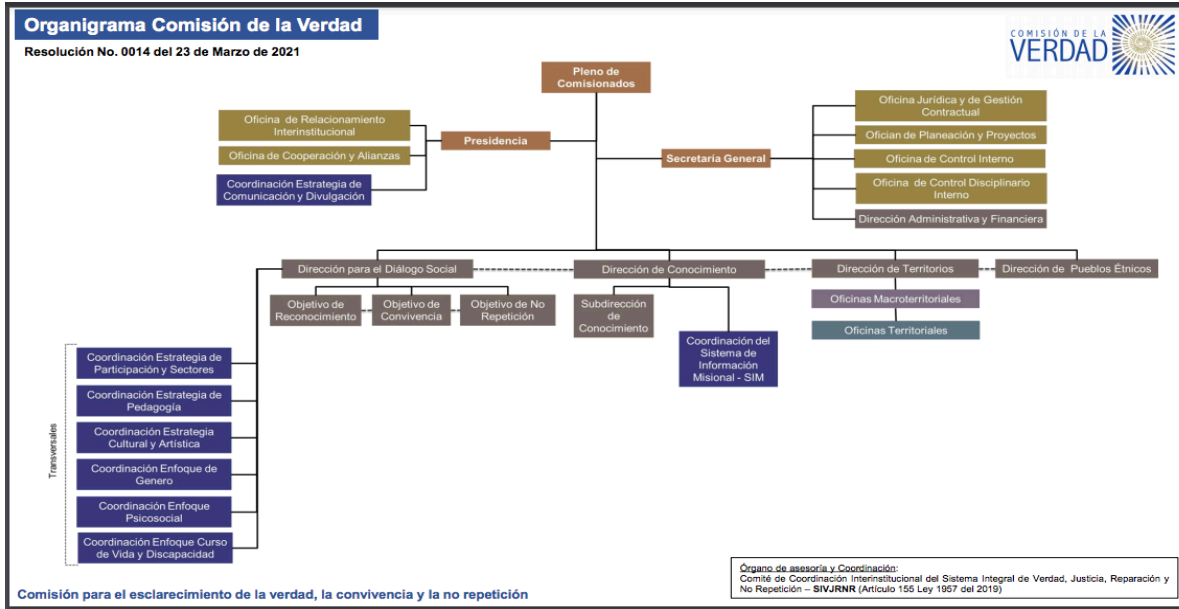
Organigrama Comisión de la Verdad

Resolución No. 0014 del 23 de Marzo de 2021

COMISIÓN DE LA VERDAD

Pleno de Comisionados

Oficina de Relacionamiento Interinstitucional

Oficina de Cooperación y Alianzas

Coordinación Estrategia de Comunicación y Divulgación

Presidencia

Secretaría General

Oficina Jurídica y de Gestión Contractual

Ofician de Planeación y Proyectos

Oficina de Control Interno

Oficina de Control Disciplinario Interno

Dirección Administrativa y Financiera

Dirección para el Diálogo Social

Dirección de Conocimiento

Dirección de Territorios

Dirección de Pueblos Étnicos

Objetivo de Reconocimiento

Objetivo de Convivencia

Objetivo de No Repetición

Subdirección de Conocimiento

Coordinación del Sistema de Información Misional - SIM

Oficinas Macroterritoriales

Oficinas Territoriales

Transversales

Coordinación Estrategia de Participación y Sectores

Coordinación Estrategia de Pedagogía

Coordinación Estrategia Cultural y Artística

Coordinación Enfoque de Genero

Coordinación Enfoque Psicosocial

Coordinación Enfoque Curso de Vida y Discapacidad

Órgano de asesoría y Coordinación:
Comité de Coordinación Interinstitucional del Sistema Integral de Verdad, Justicia, Reparación y No Repetición – SIVJRNR (Artículo 155 Ley 1957 del 2019)

Comisión para el esclarecimiento de la verdad, la convivencia y la no repetición